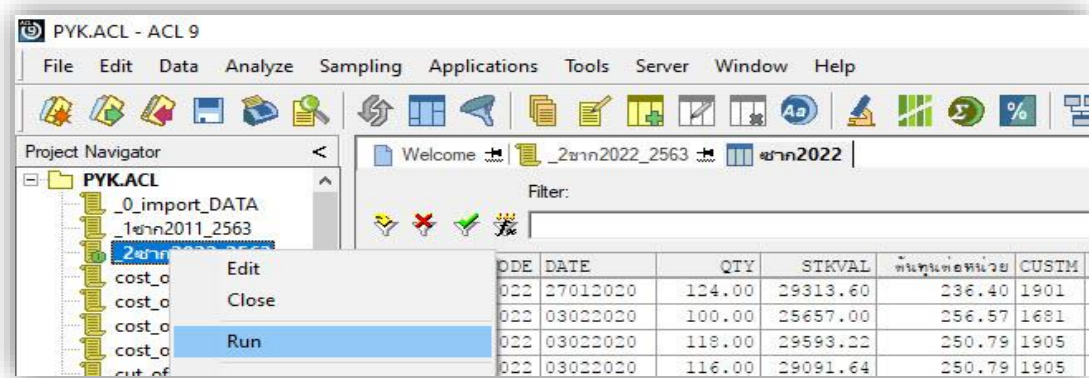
PYK.ACL - ACL 9

File Edit Data Analyze Sampling Applications Tools Server Window Help

Project Navigator <

PYK.ACL
_0_import_DATA
_1ซาก2011_2563
_2ซาก2022_2563
cost_o
cost_o
cost_o
cost_o
cut_of

Edit
Close
Run

Welcome _2ซาก2022_2563 ซาก2022

Filter:

| ODE | DATE | QTY | STKVAL | ต้นทุนต่อหน่วย | CUSTM |
|---|---|---|---|---|---|
| 022 | 27012020 | 124.00 | 29313.60 | 236.40 | 1901 |
| 022 | 03022020 | 100.00 | 25657.00 | 256.57 | 1681 |
| 022 | 03022020 | 118.00 | 29593.22 | 250.79 | 1905 |
| 022 | 03022020 | 116.00 | 29091.64 | 250.79 | 1905 |